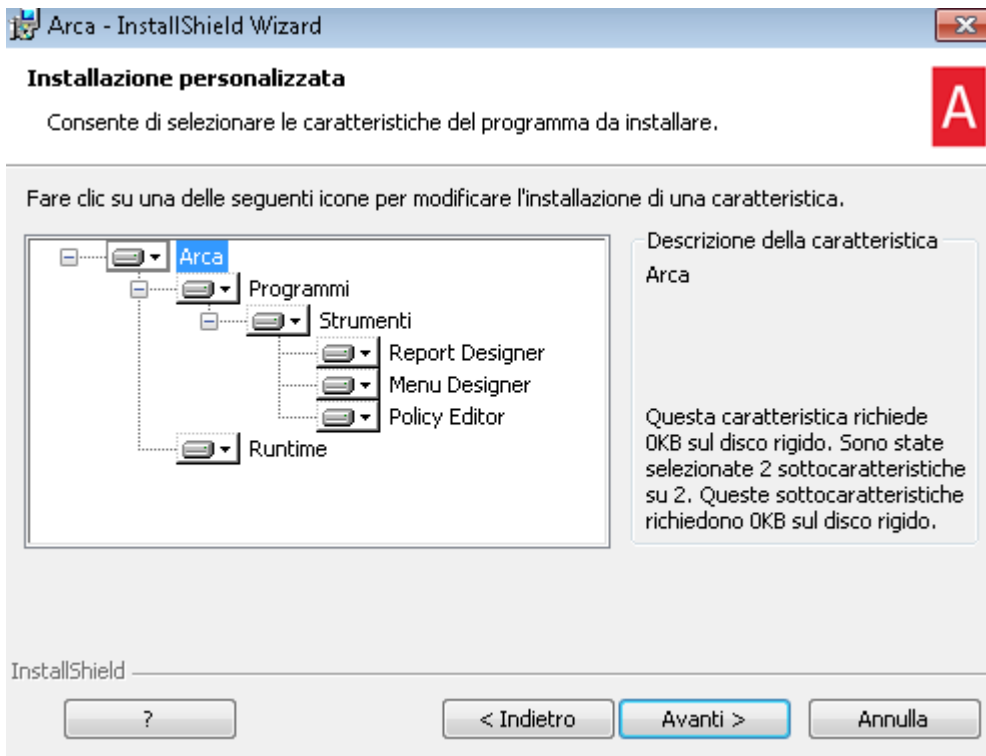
Arca - InstallShield Wizard

Installazione personalizzata

Consente di selezionare le caratteristiche del programma da installare.

A

Fare clic su una delle seguenti icone per modificare l'installazione di una caratteristica.

Arca
Programmi
Strumenti
Report Designer
Menu Designer
Policy Editor
Runtime

Descrizione della caratteristica

Arca

Questa caratteristica richiede 0KB sul disco rigido. Sono state selezionate 2 sottocaratteristiche su 2. Queste sottocaratteristiche richiedono 0KB sul disco rigido.

InstallShield

?

< Indietro

Avanti >

Annulla